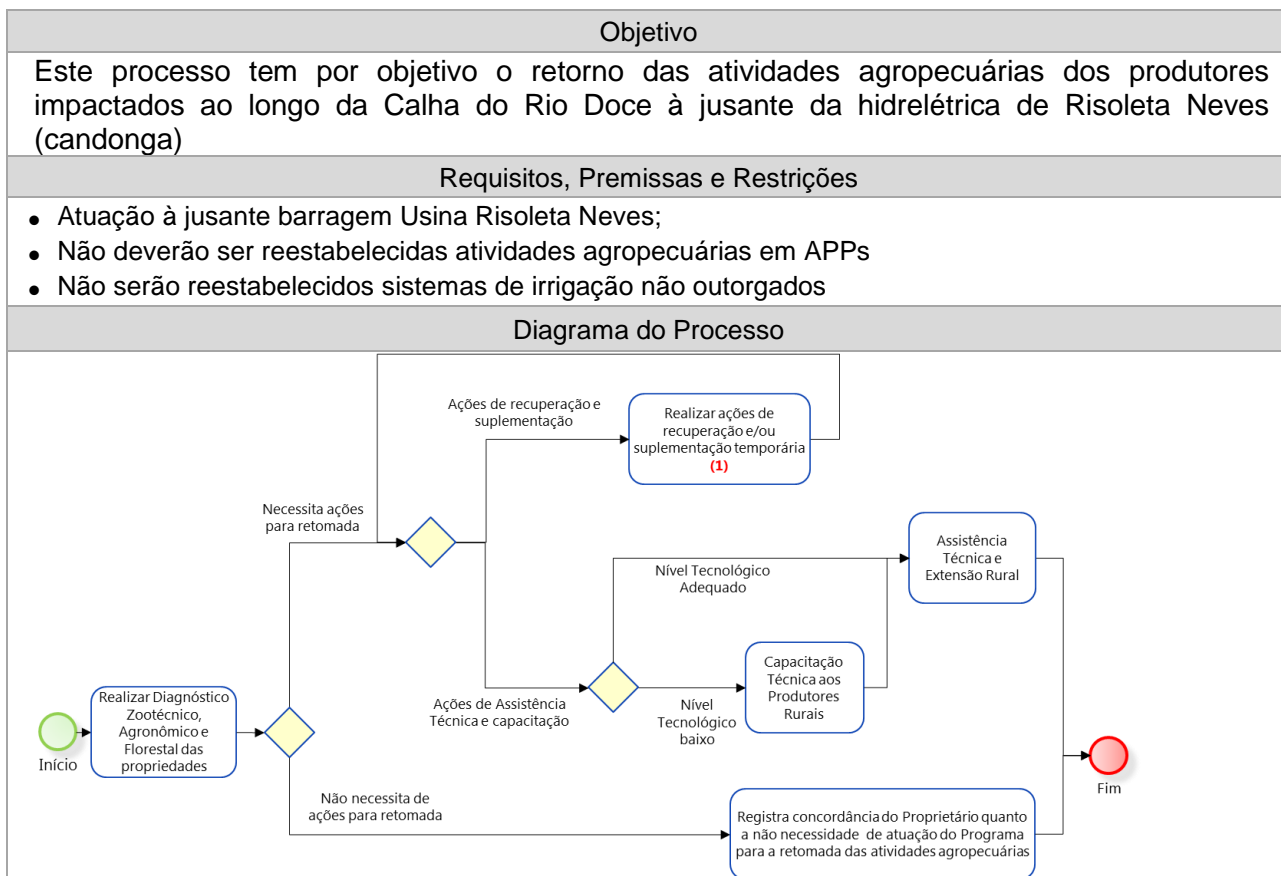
Objetivo

Este processo tem por objetivo o retorno das atividades agropecuárias dos produtores impactados ao longo da Calha do Rio Doce à jusante da hidrelétrica de Risoleta Neves (candonga)

Requisitos, Premissas e Restrições

- Atuação à jusante barragem Usina Risoleta Neves;
- Não deverão ser reestabelecidas atividades agropecuárias em APPs
- Não serão reestabelecidos sistemas de irrigação não outorgados

Diagrama do Processo

Início

Realizar Diagnóstico Zootécnico, Agronômico e Florestal das propriedades

Necessita ações para retomada

Ações de recuperação e suplementação

Realizar ações de recuperação e/ou suplementação temporária (1)

Ações de Assistência Técnica e capacitação

Nível Tecnológico Adequado

Assistência Técnica e Extensão Rural

Nível Tecnológico baixo

Capacitação Técnica aos Produtores Rurais

Não necessita de ações para retomada

Registra concordância do Proprietário quanto a não necessidade de atuação do Programa para a retomada das atividades agropecuárias

Fim